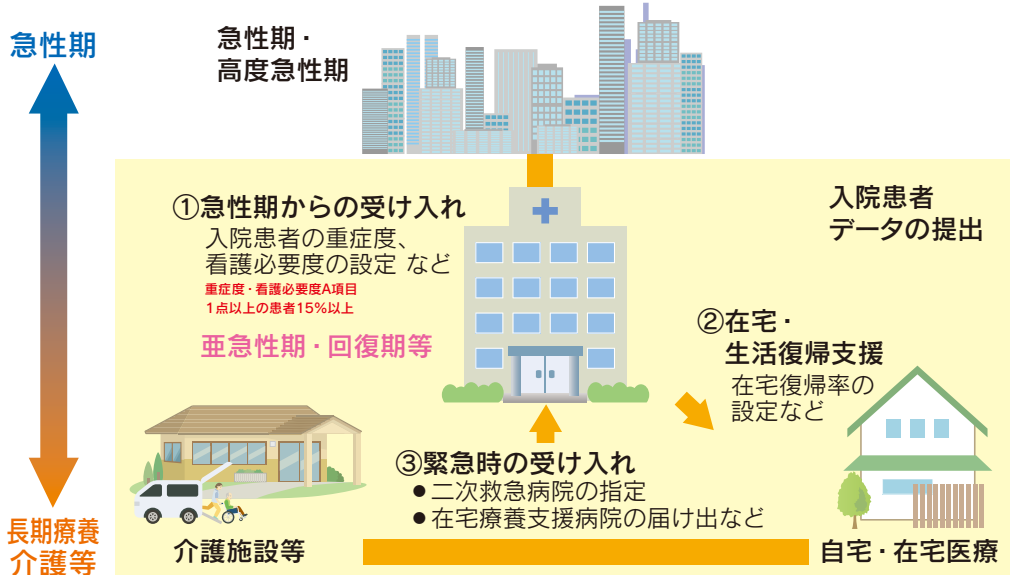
急性期

急性期・
高度急性期

①急性期からの受け入れ
入院患者の重症度、
看護必要度の設定 など
重症度・看護必要度A項目
1点以上の患者15%以上

亜急性期・回復期等

入院患者
データの提出

②在宅・
生活復帰支援
在宅復帰率の
設定など

③緊急時の受け入れ
●二次救急病院の指定
●在宅療養支援病院の届け出など

長期療養
介護等

介護施設等

自宅・在宅医療